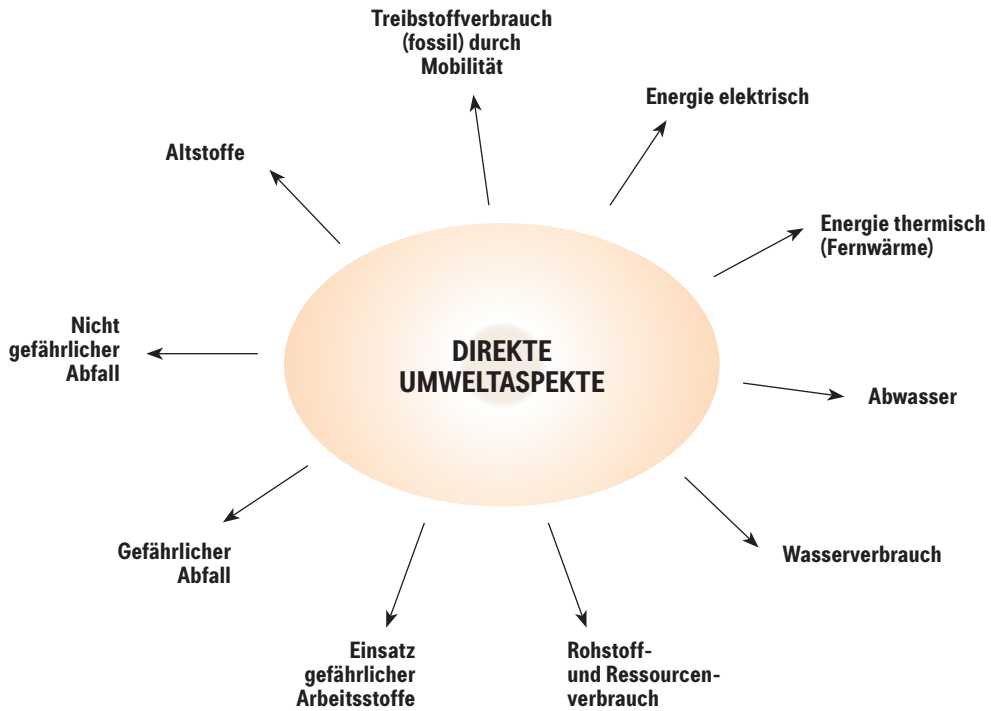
DIREKTE UMWELTASPEKTE

Treibstoffverbrauch (fossil) durch Mobilität

Energie elektrisch

Energie thermisch (Fernwärme)

Abwasser

Wasserverbrauch

Rohstoff- und Ressourcenverbrauch

Einsatz gefährlicher Arbeitsstoffe

Gefährlicher Abfall

Nicht gefährlicher Abfall

Altstoffe